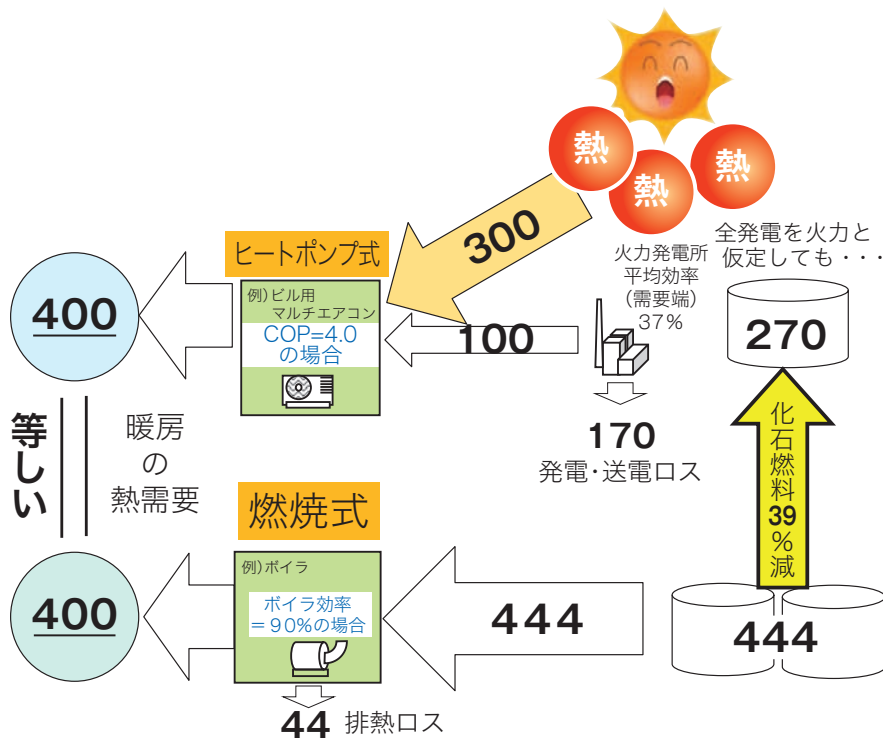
熱
熱
熱

300

全発電を火力と仮定しても・・・

火力発電所
平均効率
(需要端)
37%

ヒートポンプ式

400

例)ビル用
マルチエアコン
COP=4.0
の場合

100

270

170
発電・送電ロス

等しい

暖房
の
熱需要

化石燃料39%減

燃焼式

400

例)ボイラ
ボイラ効率
=90%の場合

444

444

44 排熱ロス